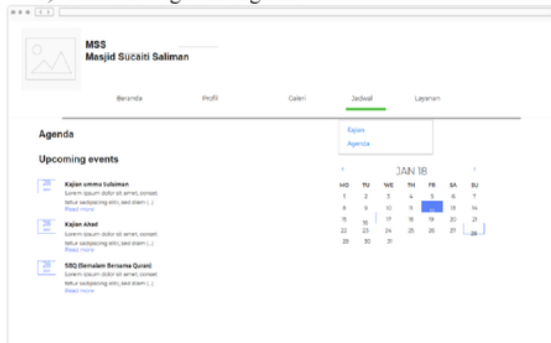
MSS
Masjid Sucaiti Saliman

Beranda Profil Galeri Jadwal Layanan

Kajian
Agenda

Agenda

Upcoming events

28
Kajian ummu Sulaiman
Lorem ipsum dolor sit amet, consectetur sadipscing elitr, sed diam (...)
Read more

28
Kajian Ahad
Lorem ipsum dolor sit amet, consectetur sadipscing elitr, sed diam (...)
Read more

28
SBQ (Semalam Bersama Quran)
Lorem ipsum dolor sit amet, consectetur sadipscing elitr, sed diam (...)
Read more

JAN 18

| MO | TU | WE | TH | FR | SA | SU |
|---|---|---|---|---|---|---|
| 1 | 2 | 3 | 4 | 5 | 6 | 7 |
| 8 | 9 | 10 | 11 | 12 | 13 | 14 |
| 15 | 16 | 17 | 18 | 19 | 20 | 21 |
| 22 | 23 | 24 | 25 | 26 | 27 | 28 |
| 29 | 30 | 31 | | | | |